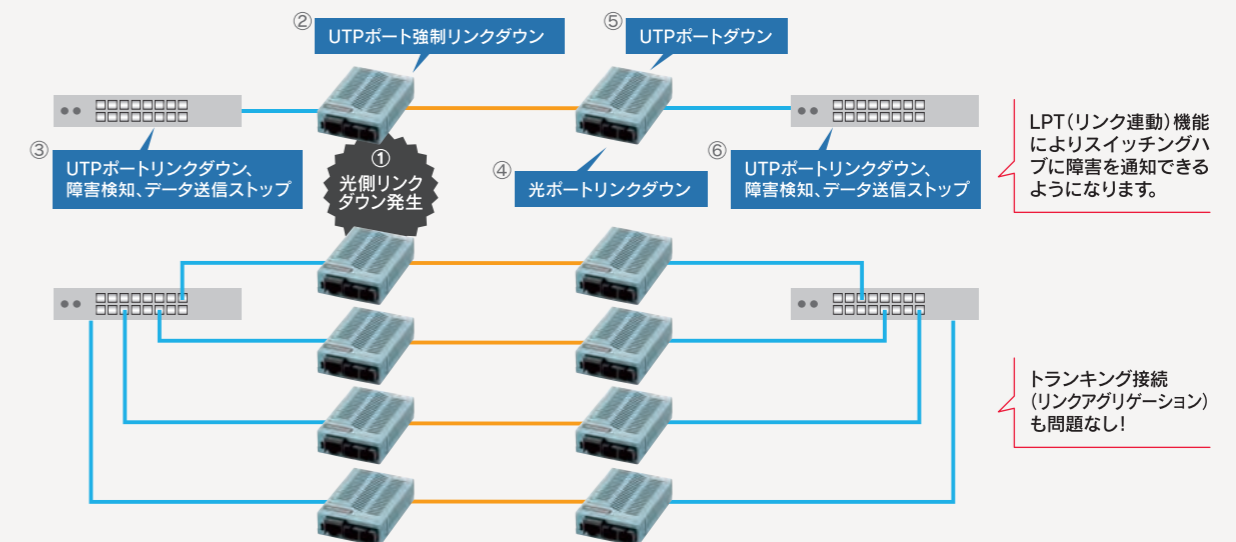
② UTPポート強制リンクダウン

⑤ UTPポートダウン

③ UTPポートリンクダウン、障害検知、データ送信ストップ

① 光側リンクダウン発生

④ 光ポートリンクダウン

⑥ UTPポートリンクダウン、障害検知、データ送信ストップ

LPT(リンク連動)機能によりスイッチングハブに障害を通知できるようになります。

トランキング接続(リンクアグリゲーション)も問題なし!